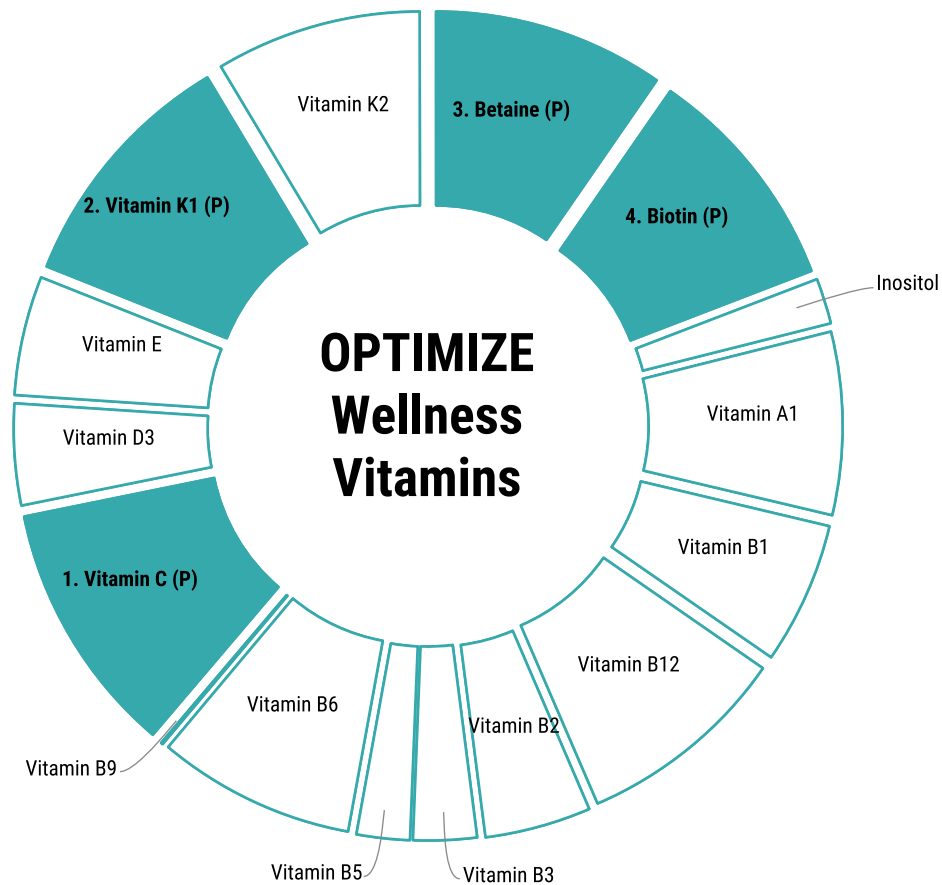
OPTIMIZE
Wellness
Vitamins

Vitamin K2

3. Betaine (P)

4. Biotin (P)

Inositol

Vitamin A1

Vitamin B1

Vitamin B12

Vitamin B2

Vitamin B3

Vitamin B5

Vitamin B6

Vitamin B9

1. Vitamin C (P)

Vitamin D3

Vitamin E

2. Vitamin K1 (P)